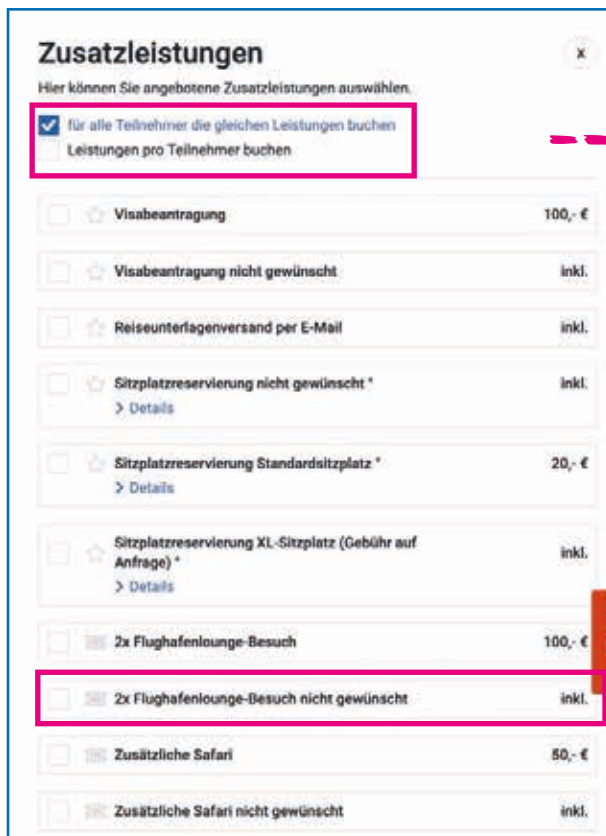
Zusatzleistungen

x

Hier können Sie angebotene Zusatzleistungen auswählen.

für alle Teilnehmer die gleichen Leistungen buchen

Leistungen pro Teilnehmer buchen

| Visabeantragung | 100,- € |
|---|---|
| Visabeantragung nicht gewünscht | inkl. |
| Reiseunterlagenversand per E-Mail | inkl. |
| Sitzplatzreservierung nicht gewünscht * > Details | inkl. |
| Sitzplatzreservierung Standardsitzplatz * > Details | 20,- € |
| Sitzplatzreservierung XL-Sitzplatz (Gebühr auf Anfrage) * > Details | inkl. |
| 2x Flughafenlounge-Besuch | 100,- € |
| 2x Flughafenlounge-Besuch nicht gewünscht | inkl. |
| Zusätzliche Safari | 50,- € |
| Zusätzliche Safari nicht gewünscht | inkl. |